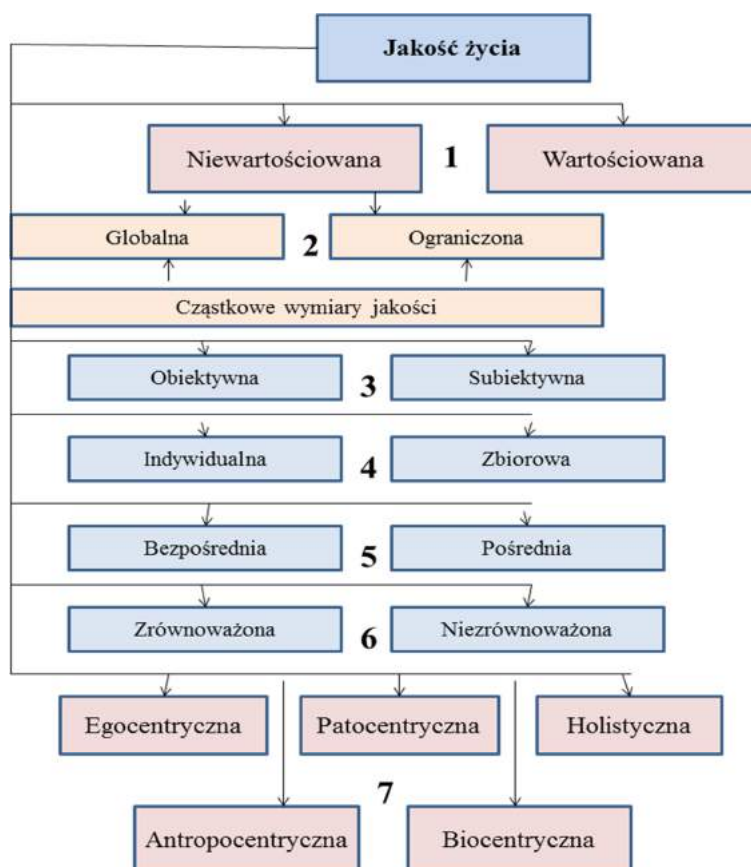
Jakość życia

Niewartościowana

1

Wartościowana

Globalna

2

Ograniczona

Cząstkowe wymiary jakości

Obiektywna

3

Subiektywna

Indywidualna

4

Zbiorowa

Bezpośrednia

5

Pośrednia

Zrównoważona

6

Niezrównoważona

Egocentryczna

Patocentryczna

Holistyczna

7

Antropocentryczna

Biocentryczna